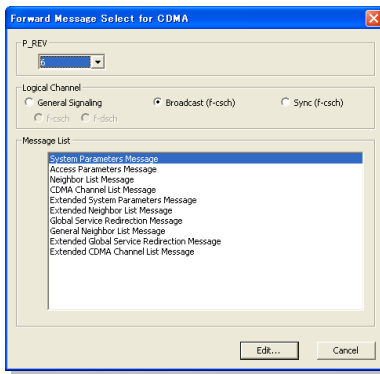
Forward Message Select for CDMA

P_REV
6

Logical Channel
General Signaling
Broadcast (f-csch)
Sync (f-csch)
f-csch
f-dsch

Message List
System Parameters Message
Access Parameters Message
Neighbor List Message
CDMA Channel List Message
Extended System Parameters Message
Extended Neighbor List Message
Global Service Redirection Message
General Neighbor List Message
Extended Global Service Redirection Message
Extended CDMA Channel List Message

Edit...
Cancel